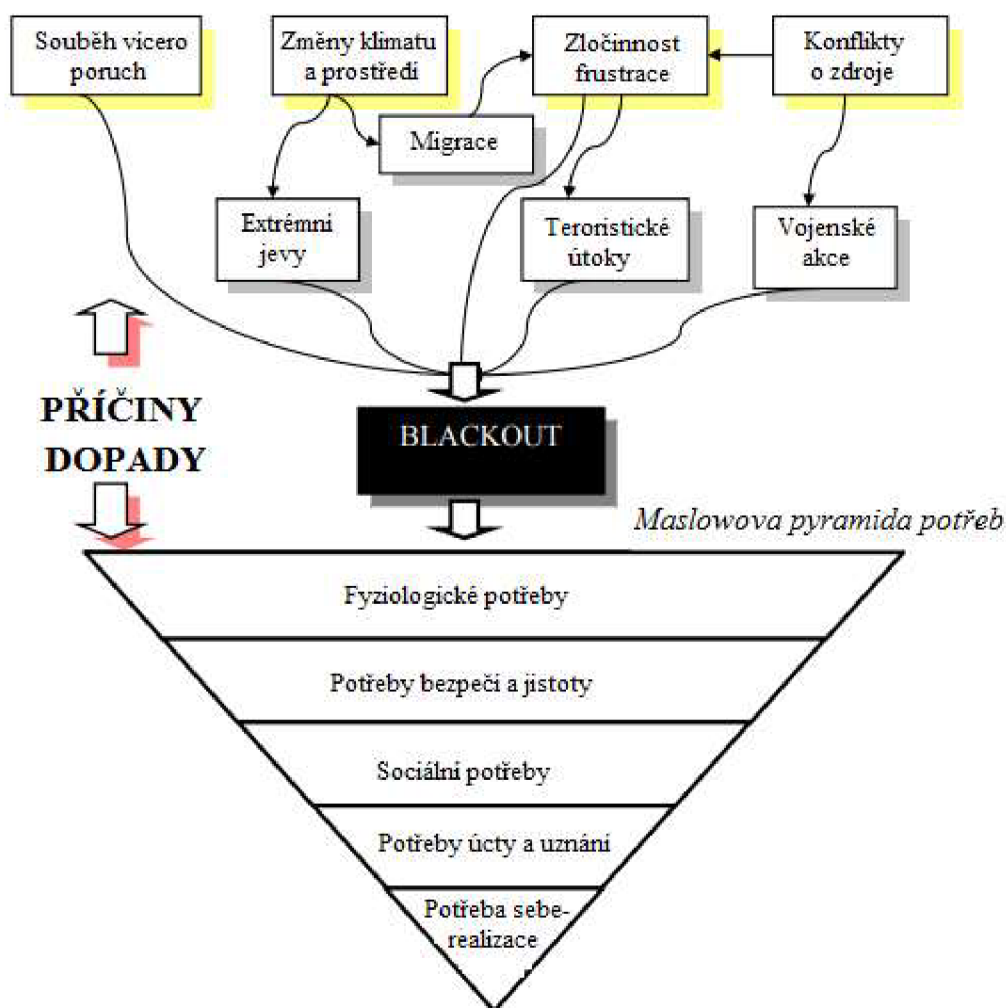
Souběh vícero poruch

Změny klimatu a prostředí

Zločinnost frustrace

Konflikty o zdroje

Migrace

Extrémní jevy

Teroristické útoky

Vojenské akce

PŘÍČINY

DOPADY

BLACKOUT

Maslowova pyramida potřeb

Fyziologické potřeby

Potřeby bezpečí a jistoty

Sociální potřeby

Potřeby úcty a uznání

Potřeba seberealizace